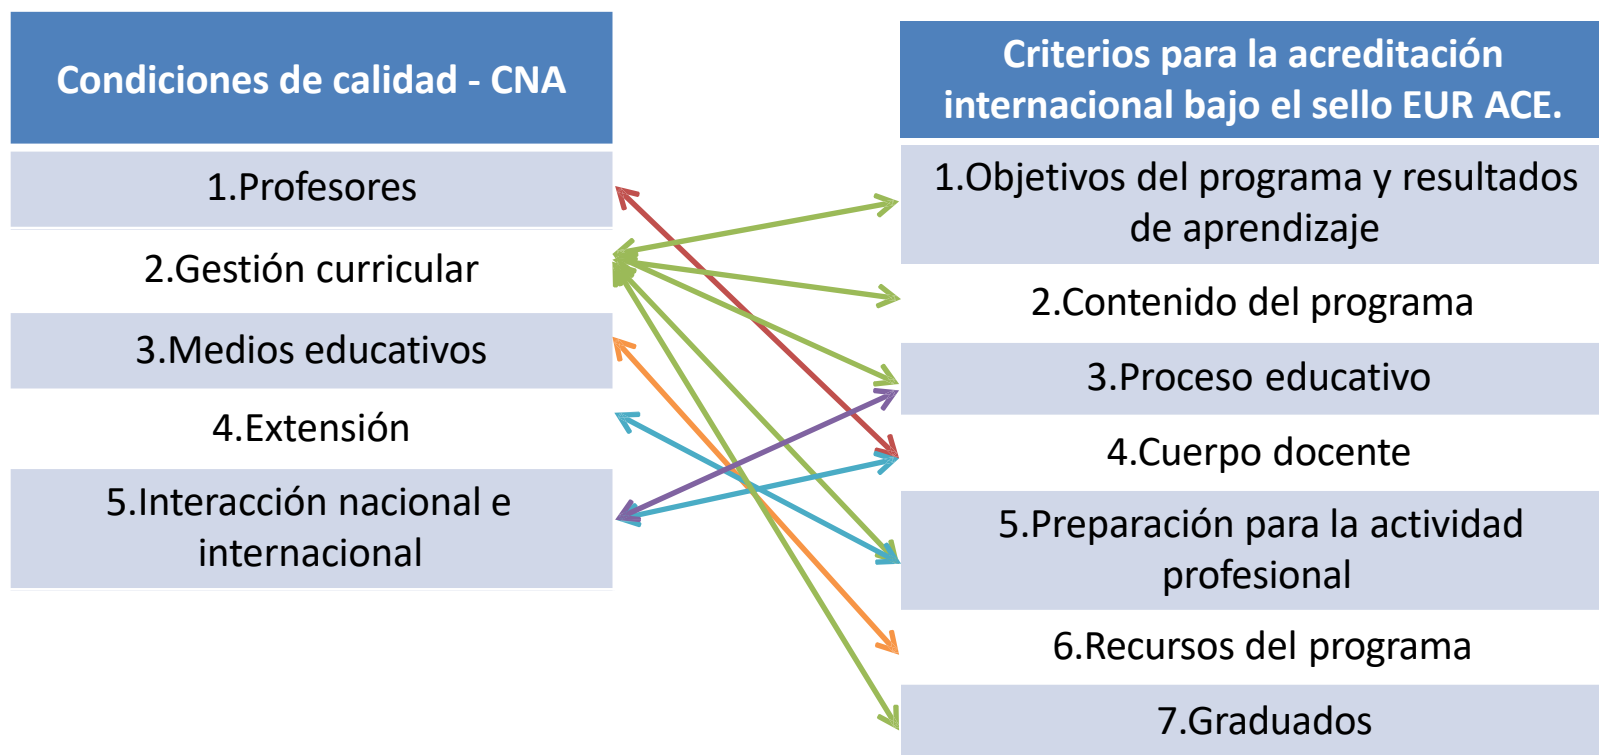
| Condiciones de calidad - CNA |
|---|
| 1.Profesores |
| 2.Gestión curricular |
| 3.Medios educativos |
| 4.Extensión |
| 5.Interacción nacional e internacional |

| Criterios para la acreditación internacional bajo el sello EUR ACE. |
|---|
| 1.Objetivos del programa y resultados de aprendizaje |
| 2.Contenido del programa |
| 3.Proceso educativo |
| 4.Cuerpo docente |
| 5.Preparación para la actividad profesional |
| 6.Recursos del programa |
| 7.Graduados |